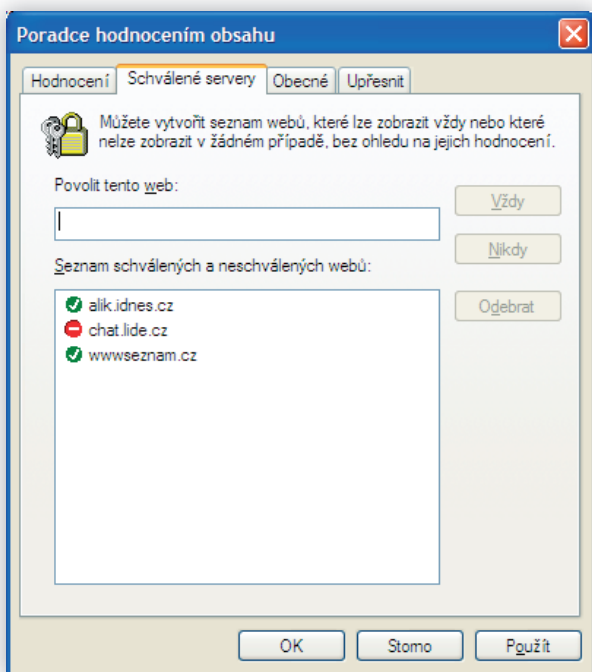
Poradce hodnocením obsahu

Hodnocení | Schválené servery | Obecné | Upřesnit

Můžete vytvořit seznam webů, které lze zobrazit vždy nebo které nelze zobrazit v žádném případě, bez ohledu na jejich hodnocení.

Povolit tento web:

Vždy

Nikdy

Seznam schválených a neschválených webů:

alik.idnes.cz
chat.lide.cz
wwwseznam.cz

Odebrat

OK | Storno | Použít